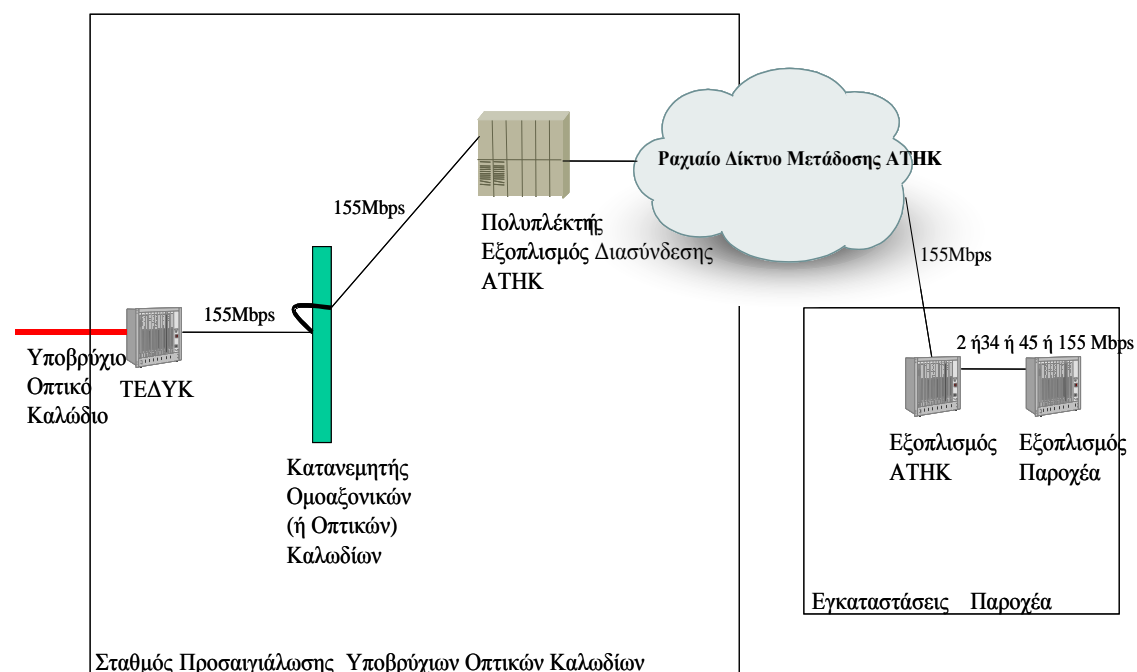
Ραχιαίο Δίκτυο Μετάδοσης ΑΤΗΚ

155Mbps

Πολυπλέκτης
Εξοπλισμός Διασύνδεσης
ΑΤΗΚ

155Mbps

155Mbps

Υποβρύχιο
Οπτικό
Καλώδιο

ΤΕΔΥΚ

Κατανεμητής
Ομοαξονικών
(ή Οπτικών)
Καλωδίων

2 ή34 ή 45 ή 155 Mbps

Εξοπλισμός
ΑΤΗΚ

Εξοπλισμός
Παροχέα

Εγκαταστάσεις Παροχέα

Σταθμός Προσαιγιάλωσης Υποβρύχιων Οπτικών Καλωδίων